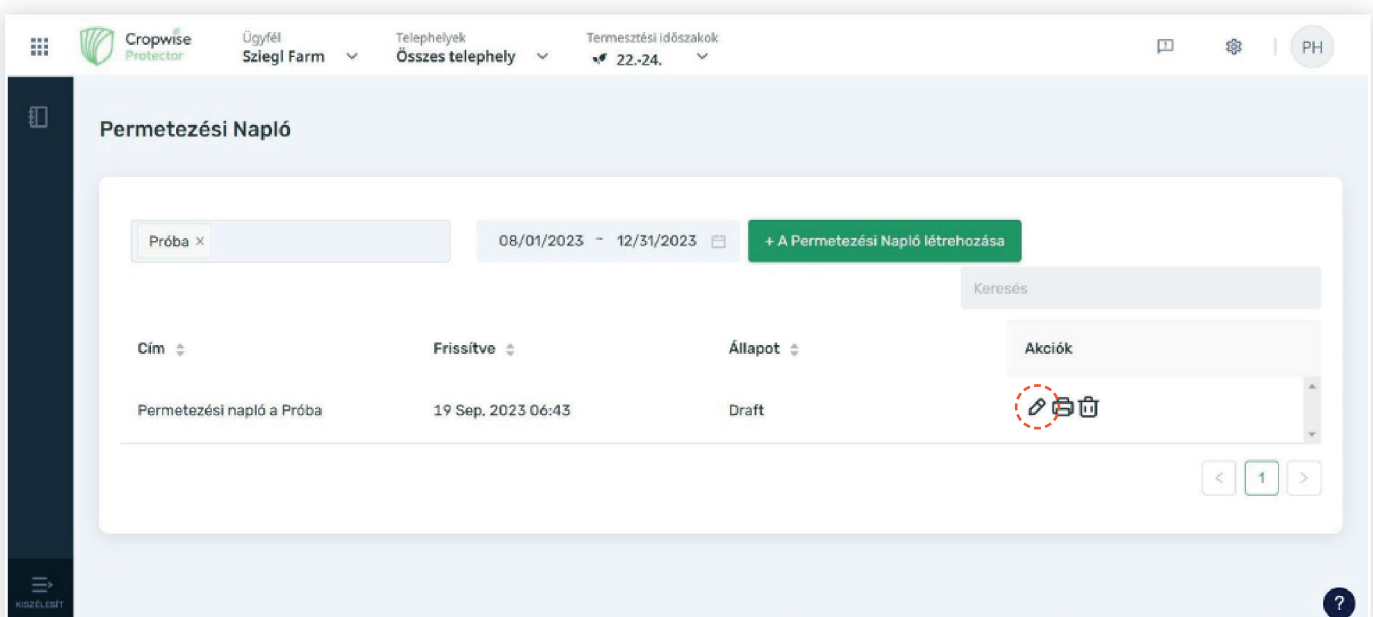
Cropwise Protector

Ügyfél
Sziegl Farm

Telephelyek
Összes telephely

Termesztési időszakok
22.-24.

PH

Permetezési Napló

Próba ×

08/01/2023 ~ 12/31/2023

+ A Permetezési Napló létrehozása

Keresés

| Cím | Frissítve | Állapot | Akciók |
|---|---|---|---|
| Permetezési napló a Próba | 19 Sep. 2023 06:43 | Draft | |

< 1 >

KISZÉLESÍT

?